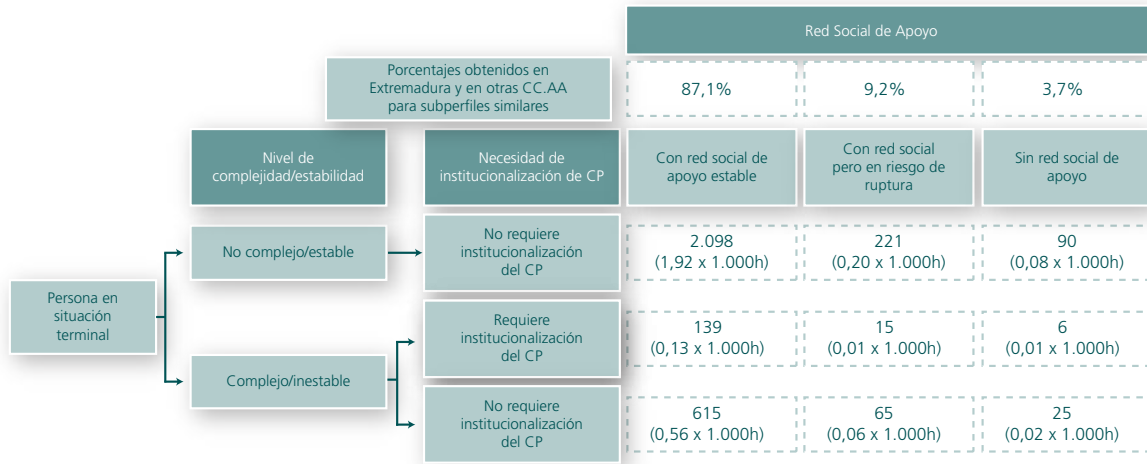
Red Social de Apoyo

Porcentajes obtenidos en Extremadura y en otras CC.AA para subperfiles similares

87,1%

9,2%

3,7%

Nivel de complejidad/estabilidad

Necesidad de institucionalización de CP

Con red social de apoyo estable

Con red social pero en riesgo de ruptura

Sin red social de apoyo

Persona en situación terminal

No complejo/estable

No requiere institucionalización del CP

2.098 (1,92 x 1.000h)

221 (0,20 x 1.000h)

90 (0,08 x 1.000h)

Complejo/inestable

Requiere institucionalización del CP

139 (0,13 x 1.000h)

15 (0,01 x 1.000h)

6 (0,01 x 1.000h)

No requiere institucionalización del CP

615 (0,56 x 1.000h)

65 (0,06 x 1.000h)

25 (0,02 x 1.000h)